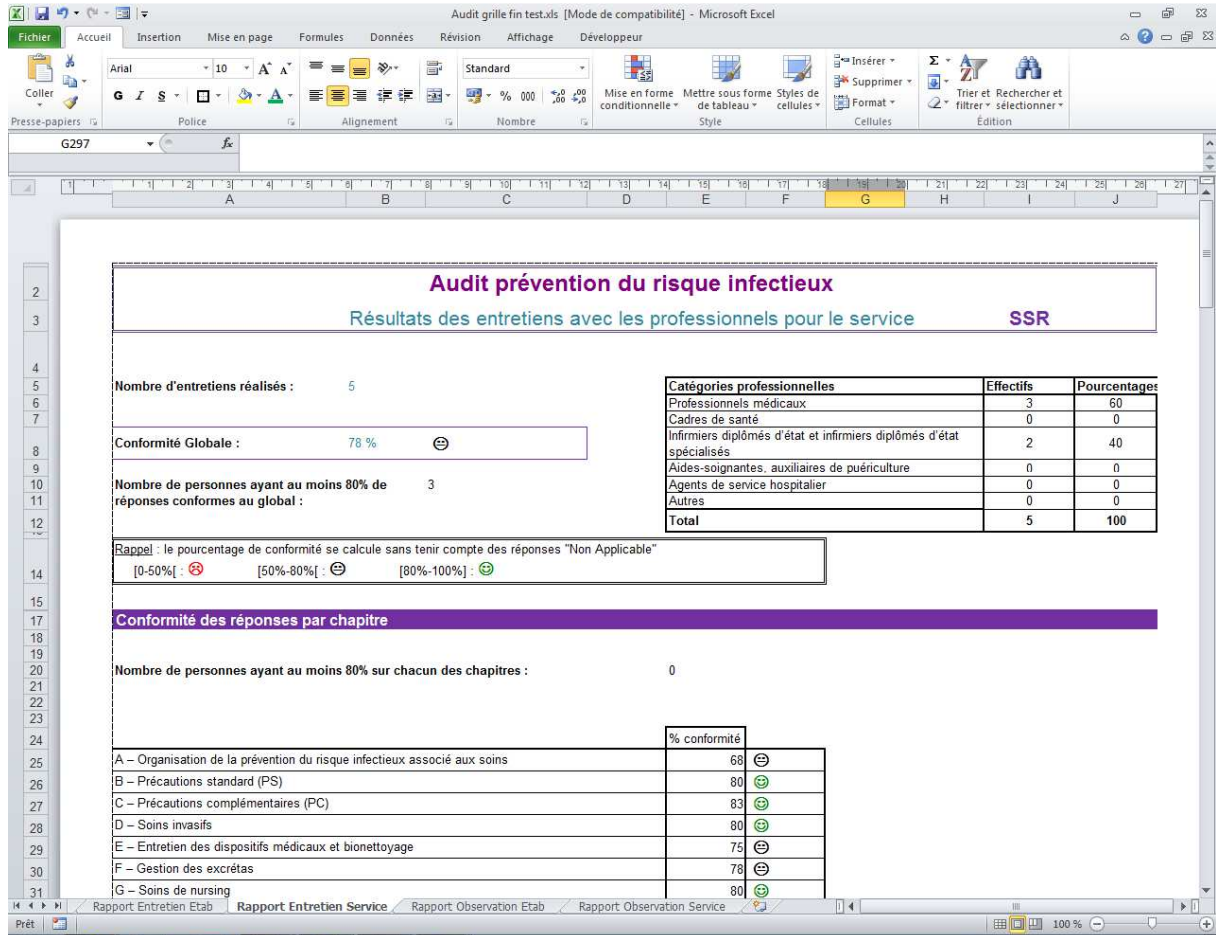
Audit grille fin test.xls [Mode de compatibilité] - Microsoft Excel

Fichier Accueil Insertion Mise en page Formules Données Révision Affichage Développeur

Coller
Presse-papiers
Arial 10
G I S
Police
Alignement
Standard
% 000
Nombre
Mise en forme conditionnelle
Mettre sous forme de tableau
Styles de cellules
Style
Insérer
Supprimer
Format
Cellules
Trier et filtrer
Rechercher et sélectionner
Édition

G297

A B C D E F G H I J

Audit prévention du risque infectieux

Résultats des entretiens avec les professionnels pour le service SSR

Nombre d'entretiens réalisés : 5

Conformité Globale : 78 %

Nombre de personnes ayant au moins 80% de réponses conformes au global : 3

| Catégories professionnelles | Effectifs | Pourcentages |
|---|---|---|
| Professionnels médicaux | 3 | 60 |
| Cadres de santé | 0 | 0 |
| Infirmiers diplômés d'état et infirmiers diplômés d'état spécialisés | 2 | 40 |
| Aides-soignantes, auxiliaires de puériculture | 0 | 0 |
| Agents de service hospitalier | 0 | 0 |
| Autres | 0 | 0 |
| Total | 5 | 100 |

Rappel : le pourcentage de conformité se calcule sans tenir compte des réponses "Non Applicable"
[0-50%[ : [50%-80%[ : [80%-100%] :

Conformité des réponses par chapitre

Nombre de personnes ayant au moins 80% sur chacun des chapitres : 0

| | % conformité |
|---|---|
| A – Organisation de la prévention du risque infectieux associé aux soins | 68 |
| B – Précautions standard (PS) | 80 |
| C – Précautions complémentaires (PC) | 83 |
| D – Soins invasifs | 80 |
| E – Entretien des dispositifs médicaux et bionettoyage | 75 |
| F – Gestion des excrétas | 78 |
| G – Soins de nursing | 80 |

Rapport Entretien Etab | Rapport Entretien Service | Rapport Observation Etab | Rapport Observation Service

Prêt 100 %